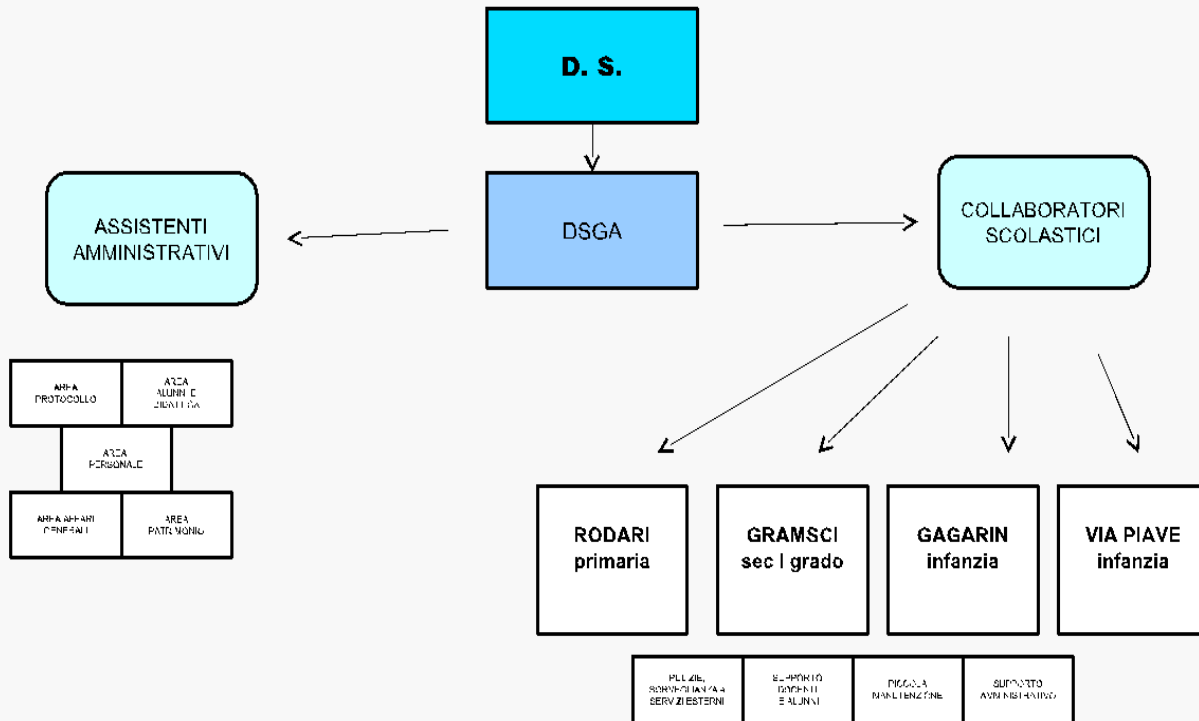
D. S.

DSGA

ASSISTENTI AMMINISTRATIVI

COLLABORATORI SCOLASTICI

| AREA PROTOCOLLO | AREA ALUNNI E DIDATTICA |
|---|---|

AREA PERSONALE

| AREA AFFARI GENERALI | AREA PATRIMONIO |
|---|---|

RODARI primaria

GRAMSCI sec I grado

GAGARIN infanzia

VIA PIAVE infanzia

| PULIZIE, SORVEGLIANZA E SERVIZI ESTERNI | SUPPORTO DOCENTI E ALUNNI | PICCOLA MANUTENZIONE | SUPPORTO AMMINISTRATIVO |
|---|---|---|---|